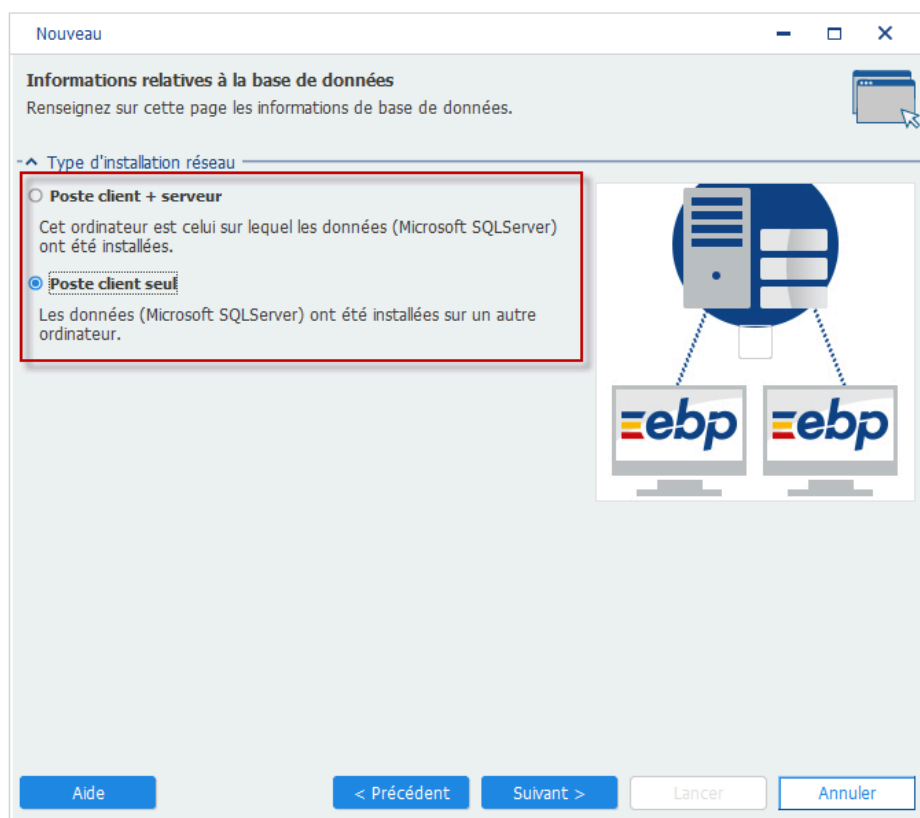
Nouveau

Informations relatives à la base de données
Renseignez sur cette page les informations de base de données.

Type d'installation réseau

Poste client + serveur

Cet ordinateur est celui sur lequel les données (Microsoft SQLServer) ont été installées.

Poste client seul

Les données (Microsoft SQLServer) ont été installées sur un autre ordinateur.

ebp
ebp

Aide
< Précédent
Suivant >
Lancer
Annuler